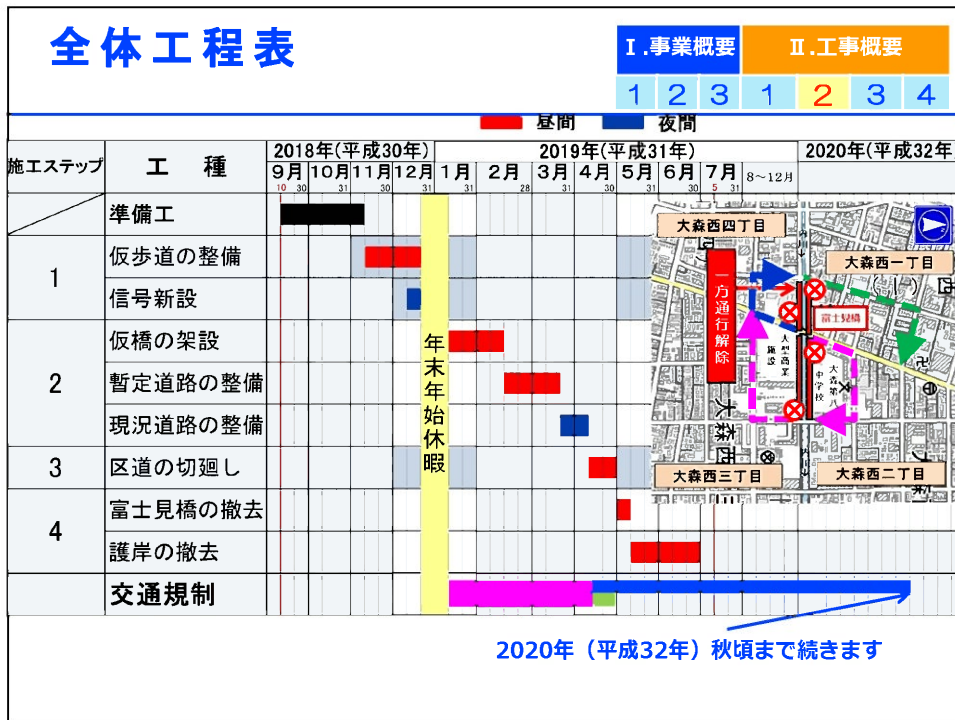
全体工程表

Ⅰ.事業概要 Ⅱ.工事概要
1 2 3 1 2 3 4

昼間 夜間

| 施工ステップ | 工種 | 2018年(平成30年) 9月 10月 11月 12月 | 2019年(平成31年) 1月 2月 3月 4月 5月 6月 7月 8~12月 | 2020年(平成32年) |
|---|---|---|---|---|
| | 準備工 | | | |
| 1 | 仮歩道の整備 | | | |
| | 信号新設 | | | |
| 2 | 仮橋の架設 | | | |
| | 暫定道路の整備 | | | |
| | 現況道路の整備 | | | |
| 3 | 区道の切廻し | | | |
| 4 | 富士見橋の撤去 | | | |
| | 護岸の撤去 | | | |
| | 交通規制 | | | |

10 30 31 30 31 31 28 31 30 31 30 5 31

年末年始休暇

大森西四丁目
大森西一丁目
大森西三丁目
大森西二丁目
一方通行解除
富士見橋
大森第八中学校

2020年（平成32年）秋頃まで続きます